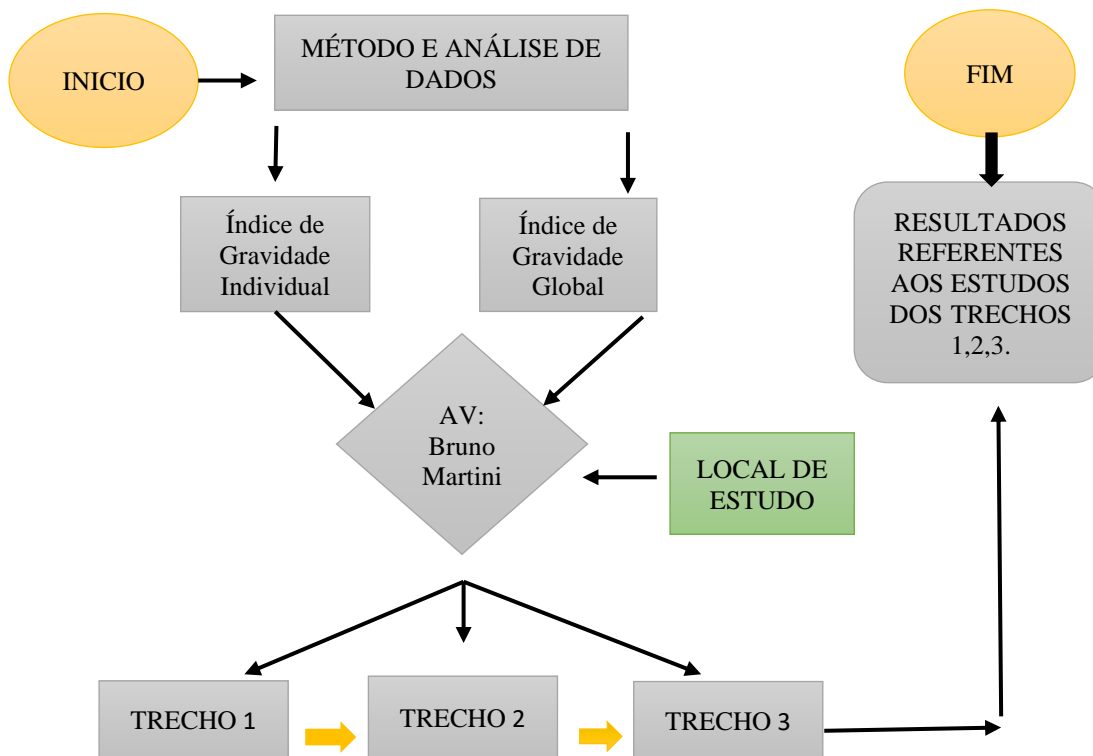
INICIO

MÉTODO E ANÁLISE DE DADOS

FIM

Índice de Gravidade Individual

Índice de Gravidade Global

RESULTADOS REFERENTES AOS ESTUDOS DOS TRECHOS 1,2,3.

AV: Bruno Martini

LOCAL DE ESTUDO

TRECHO 1

TRECHO 2

TRECHO 3